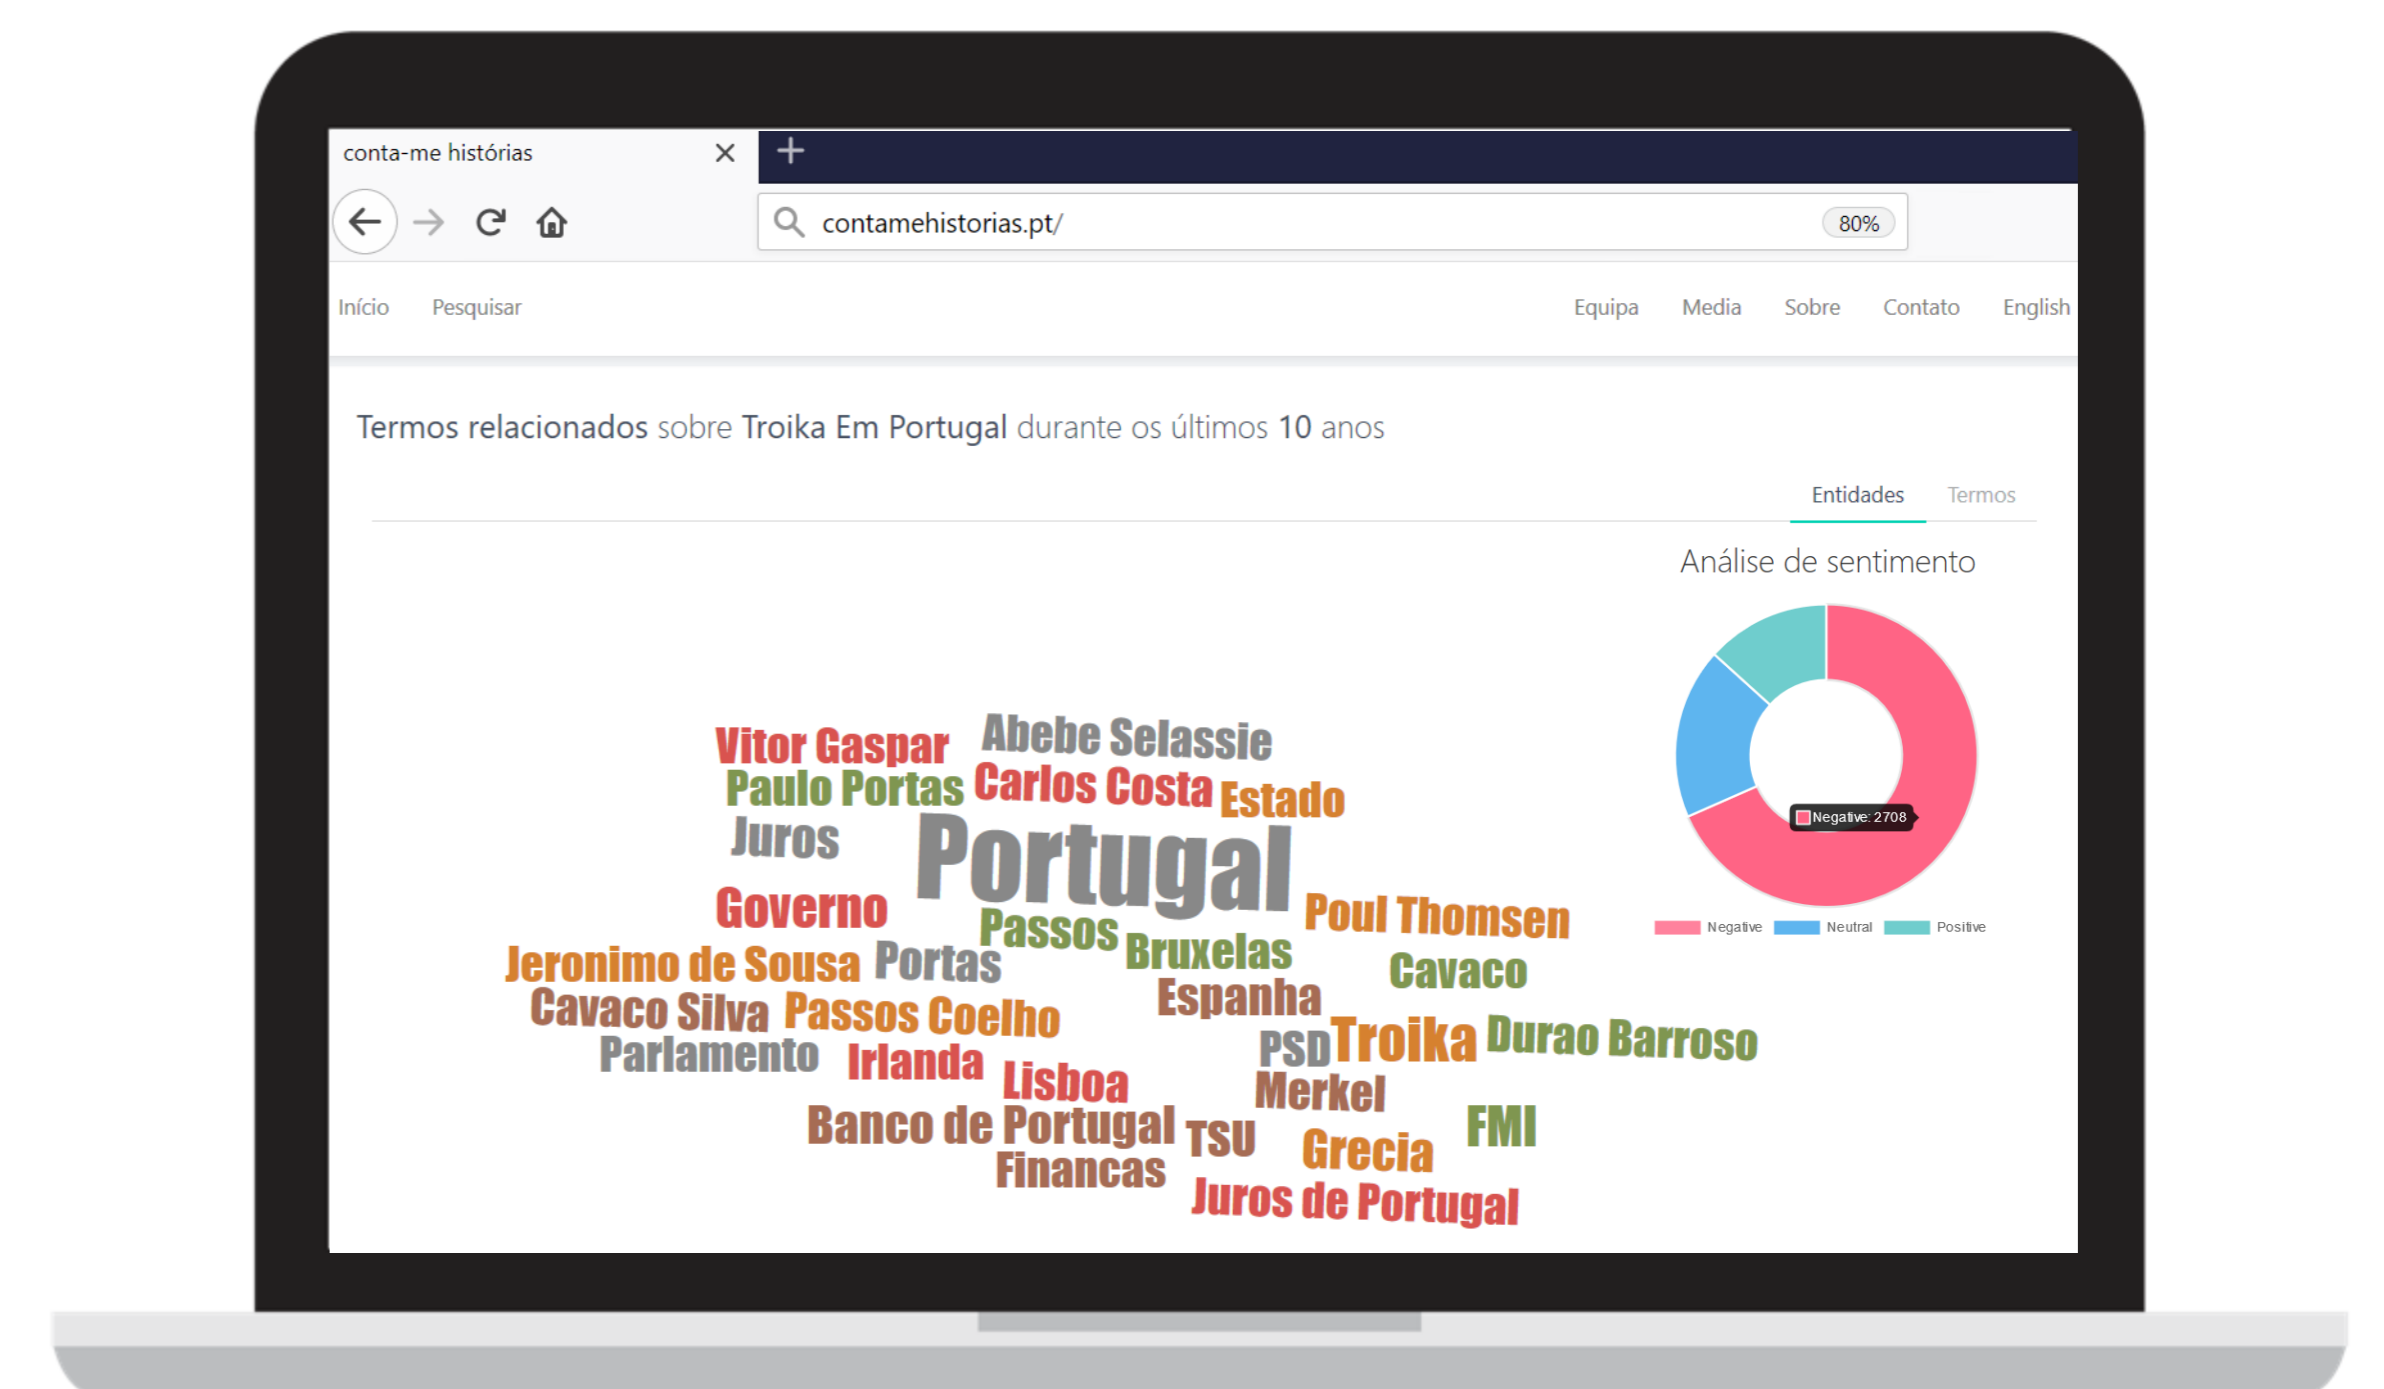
conta-me histórias

contamehistorias.pt/

80%

Início Pesquisar

Equipa Media Sobre Contato English

Termos relacionados sobre Troika Em Portugal durante os últimos 10 anos

Entidades Termos

Análise de sentimento

Negative: 2708

Negative Neutral Positive

Vitor Gaspar
Abebe Selassie
Paulo Portas
Carlos Costa
Estado
Juros
Portugal
Governo
Passos
Poul Thomsen
Jeronimo de Sousa
Portas
Bruxelas
Cavaco
Cavaco Silva
Passos Coelho
Espanha
Parlamento
Irlanda
PSD
Troika
Durao Barroso
Lisboa
Merkel
Banco de Portugal
TSU
Grecia
FMI
Financas
Juros de Portugal